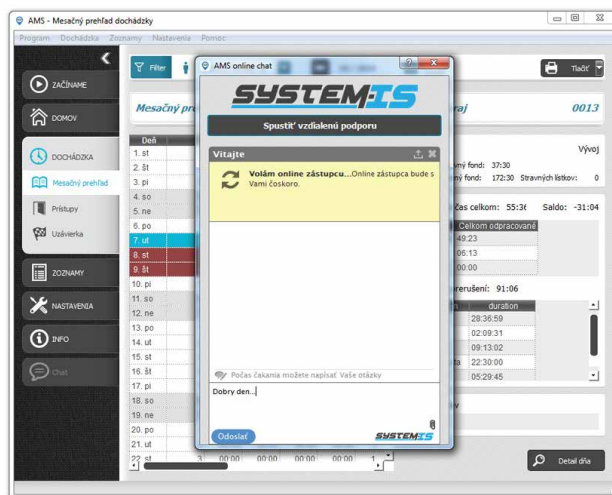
AMS - Mesačný prehľad dochádzky

Program Dochádzka Zoznamy Nastavenia Pomoc

ZAČÍNAME
DOMOV
DOCHÁDZKA
Mesačný prehľad
Prístupy
Uzávierka
ZOZNAMY
NASTAVENIA
INFO
Chat

Filter

Mesačný pre

Deň
1. st
2. št
3. pi
4. so
5. ne
6. po
7. ut
8. st
9. št
10. pi
11. so
12. ne
13. po
14. ut
15. st
16. št
17. pi
18. so
19. ne
20. po
21. ut
22. st

00:00 00:00 00:00 00:00

AMS online chat

SYSTEM-IS

Spustiť vzdialenú podporu

Vitajte

Volám online zástupcu...Online zástupca bude s Vami čoskoro.

Počas čakania môžete napísať Vaše otázky

Dobry den...

Odoslať

SYSTEM-IS

Tlačiť

raj 0013

Vývoj

ný fond: 37:30
ný fond: 172:30 Stravných lístkov: 0

čas celkom: 55:3( Saldo: -31:04

Celkom odpracované
49:23
06:13
00:00

rerušení: 91:06

| | duration |
|---|---|
| | 28:36:59 |
| | 02:09:31 |
| | 09:13:02 |
| a | 22:30:00 |
| | 05:29:45 |

Detail dňa